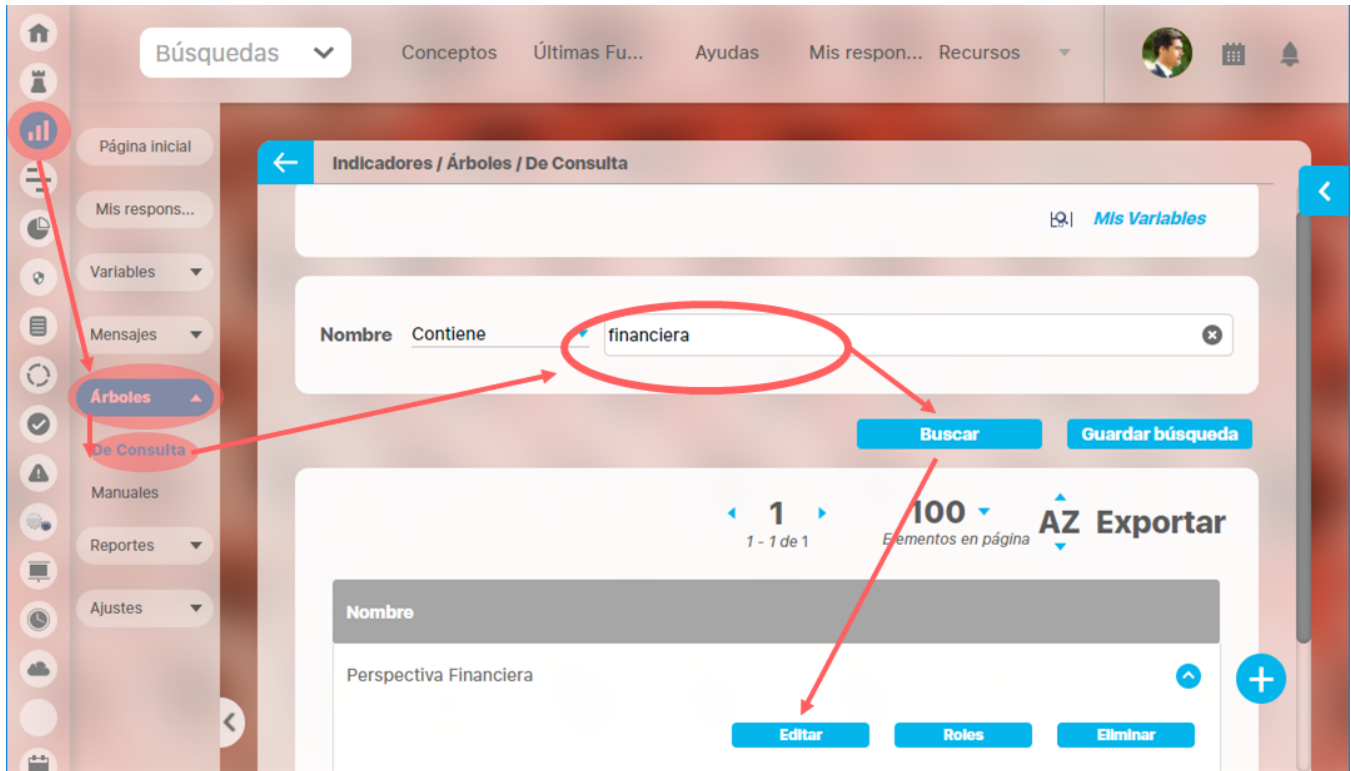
Búsquedas
Conceptos
Últimas Fu...
Ayudas
Mis respon...
Recursos

Página inicial
Mis respons...
Variables
Mensajes
Árboles
De Consulta
Manuales
Reportes
Ajustes

Indicadores / Árboles / De Consulta

Mis Variables

Nombre
Contiene
financiera

Buscar
Guardar búsqueda

1
1 - 1 de 1
100
Elementos en página
AZ
Exportar

| Nombre |
|---|
| Perspectiva Financiera |

Editar
Roles
Eliminar